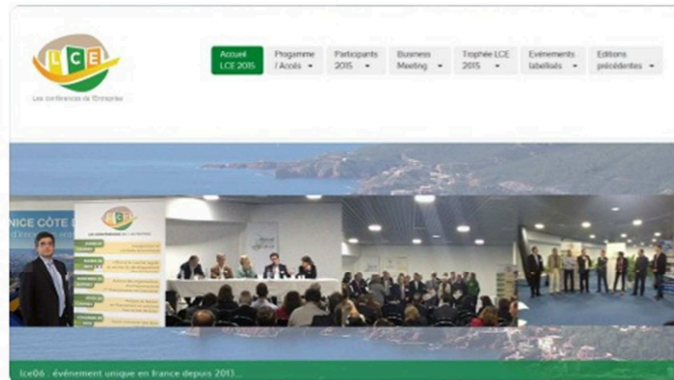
LCE

Les conférences de l'Entreprise

Accueil LCE 2015

Progamme / Accès

Participants 2015

Business Meeting

Trophée LCE 2015

Evénements labellisés

Editions précédentes

NICE CÔTE D

Les conférences de l'Entreprise

lce06 : évènement unique en france depuis 2013...